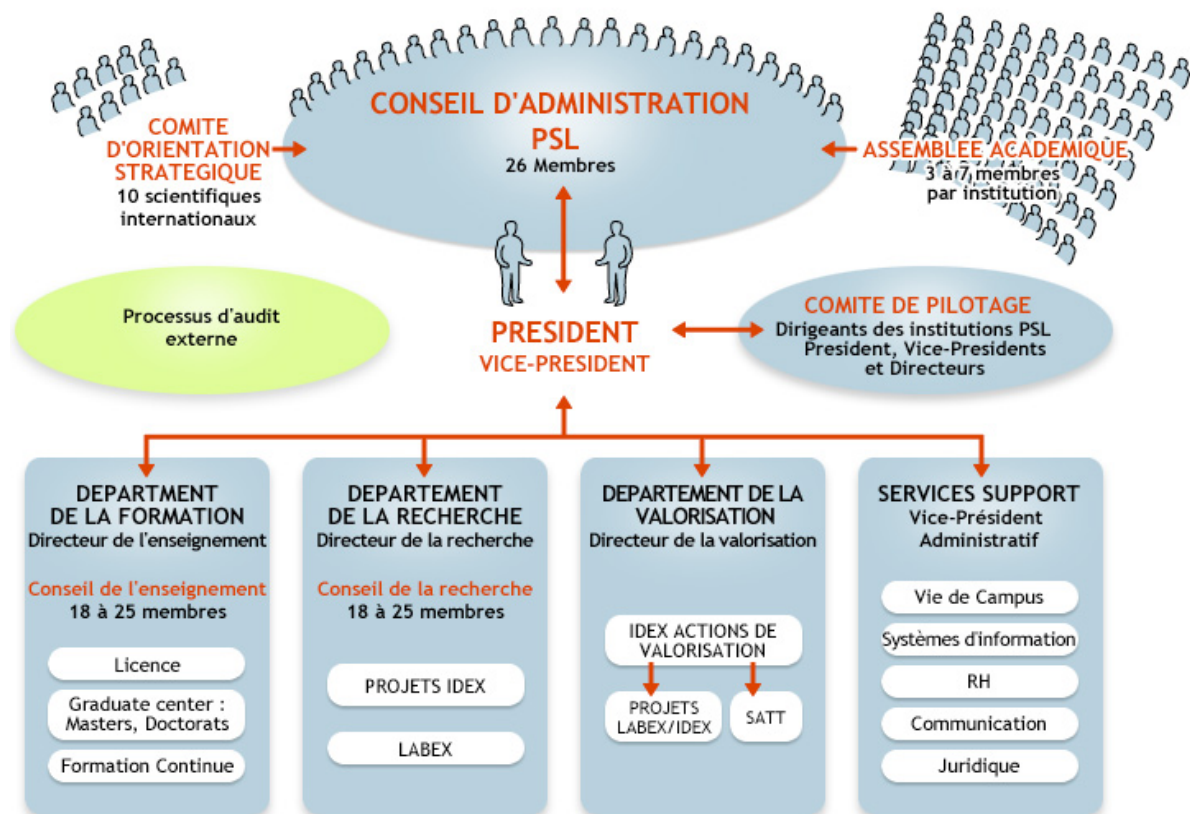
CONSEIL D'ADMINISTRATION
PSL
26 Membres

COMITE D'ORIENTATION STRATEGIQUE
10 scientifiques internationaux

ASSEMBLEE ACADEMIQUE
3 à 7 membres par institution

Processus d'audit externe

PRESIDENT
VICE-PRESIDENT

COMITE DE PILOTAGE
Dirigeants des institutions PSL
President, Vice-Presidents et Directeurs

DEPARTMENT DE LA FORMATION
Directeur de l'enseignement

Conseil de l'enseignement
18 à 25 membres

Licence

Graduate center : Masters, Doctorats

Formation Continue

DEPARTEMENT DE LA RECHERCHE
Directeur de la recherche

Conseil de la recherche
18 à 25 membres

PROJETS IDEX

LABEX

DEPARTEMENT DE LA VALORISATION
Directeur de la valorisation

IDEX ACTIONS DE VALORISATION

PROJETS LABEX/IDEX

SATT

SERVICES SUPPORT
Vice-Président Administratif

Vie de Campus

Systèmes d'information

RH

Communication

Juridique